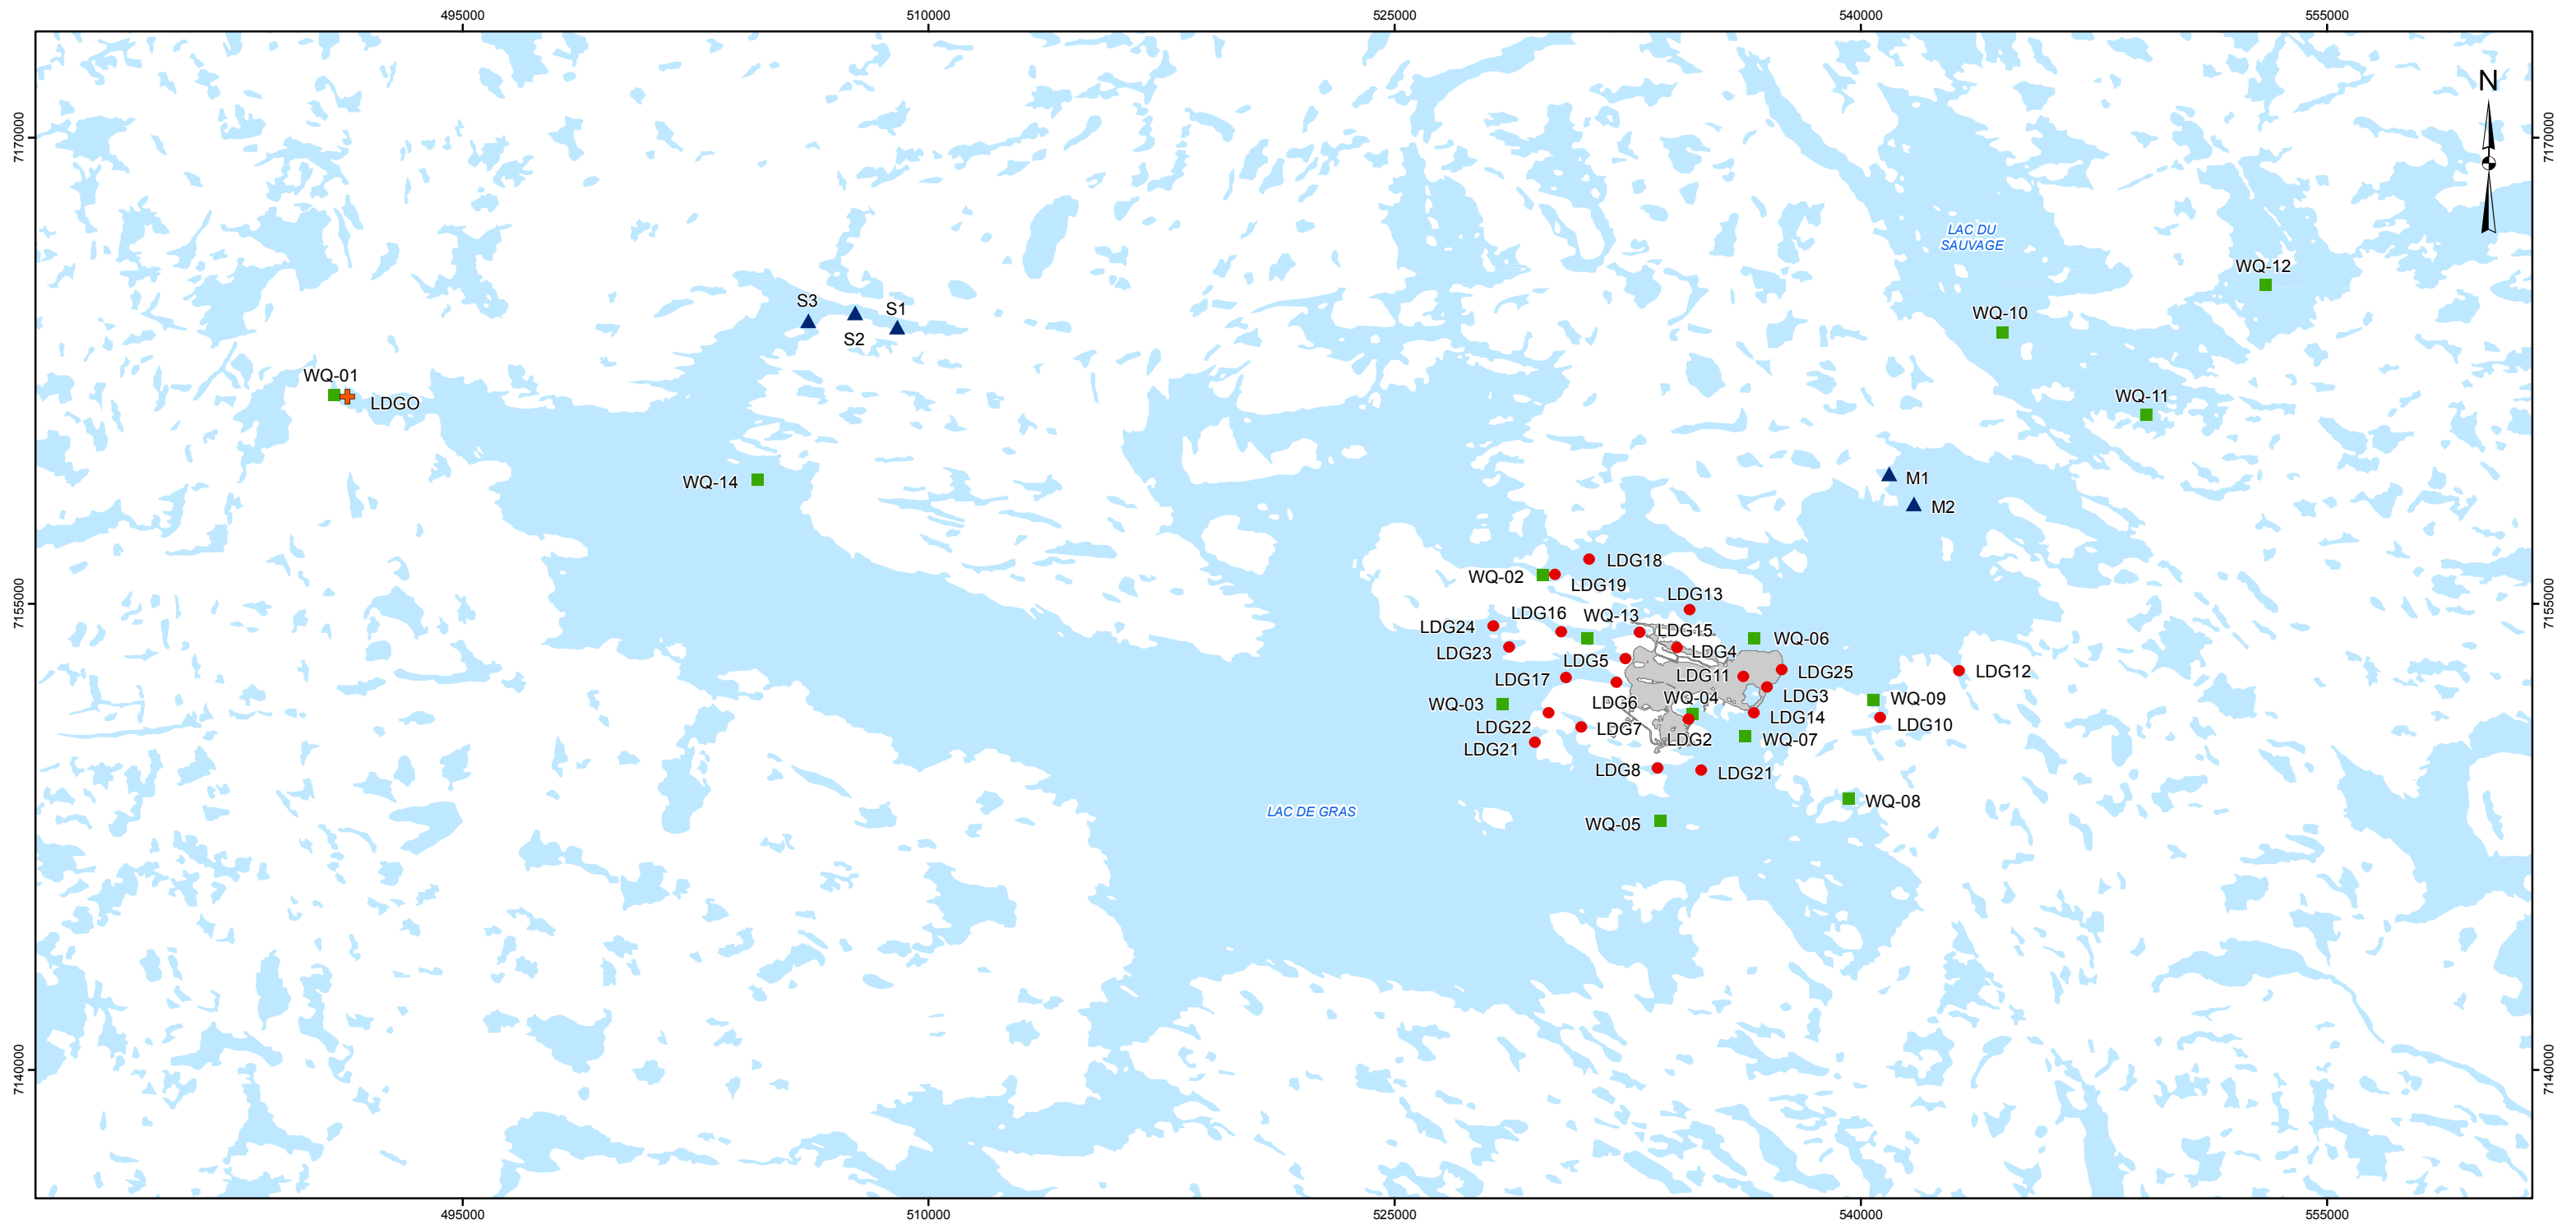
495000 510000 525000 540000 555000

7170000
7155000
7140000

N

LAC DU SAUVAGE

WQ-12

S3
S2
S1

WQ-10

WQ-01
LDGO

WQ-11

WQ-14

M1
M2

LDG18
WQ-02
LDG19
LDG13
LDG16
WQ-13
LDG24
LDG15
WQ-06
LDG23
LDG4
LDG5
LDG25
LDG12
LDG17
LDG11
LDG3
WQ-09
WQ-03
LDG6
WQ-04
LDG14
LDG10
LDG22
LDG7
LDG2
WQ-07
LDG21
LDG8
LDG21
WQ-08

LAC DE GRAS

WQ-05

495000 510000 525000 540000 555000